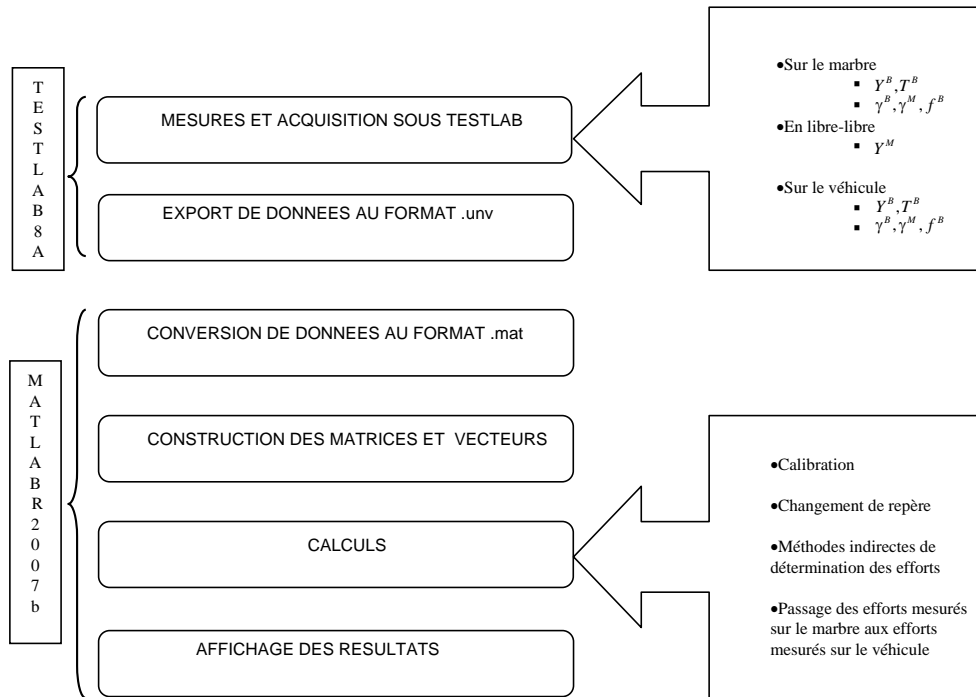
TESTLAB 8A

MESURES ET ACQUISITION SOUS TESTLAB

EXPORT DE DONNEES AU FORMAT .unv

•Sur le marbre
▪ $Y^B, T^B$
▪ $\gamma^B, \gamma^M, f^B$
•En libre-libre
▪ $Y^M$
•Sur le véhicule
▪ $Y^B, T^B$
▪ $\gamma^B, \gamma^M, f^B$

MATLABR2007b

CONVERSION DE DONNEES AU FORMAT .mat

CONSTRUCTION DES MATRICES ET VECTEURS

CALCULS

AFFICHAGE DES RESULTATS

•Calibration

•Changement de repère

•Méthodes indirectes de détermination des efforts

•Passage des efforts mesurés sur le marbre aux efforts mesurés sur le véhicule